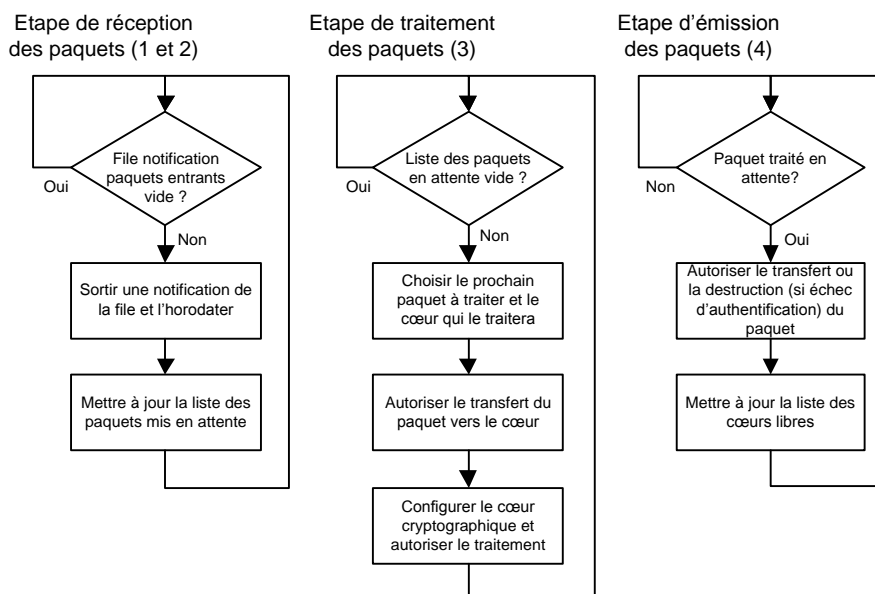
Etape de réception des paquets (1 et 2)

File notification paquets entrants vide ?

Oui

Non

Sortir une notification de la file et l'horodater

Mettre à jour la liste des paquets mis en attente

Etape de traitement des paquets (3)

Liste des paquets en attente vide ?

Oui

Non

Choisir le prochain paquet à traiter et le cœur qui le traitera

Autoriser le transfert du paquet vers le cœur

Configurer le cœur cryptographique et autoriser le traitement

Etape d'émission des paquets (4)

Paquet traité en attente?

Non

Oui

Autoriser le transfert ou la destruction (si échec d'authentification) du paquet

Mettre à jour la liste des cœurs libres